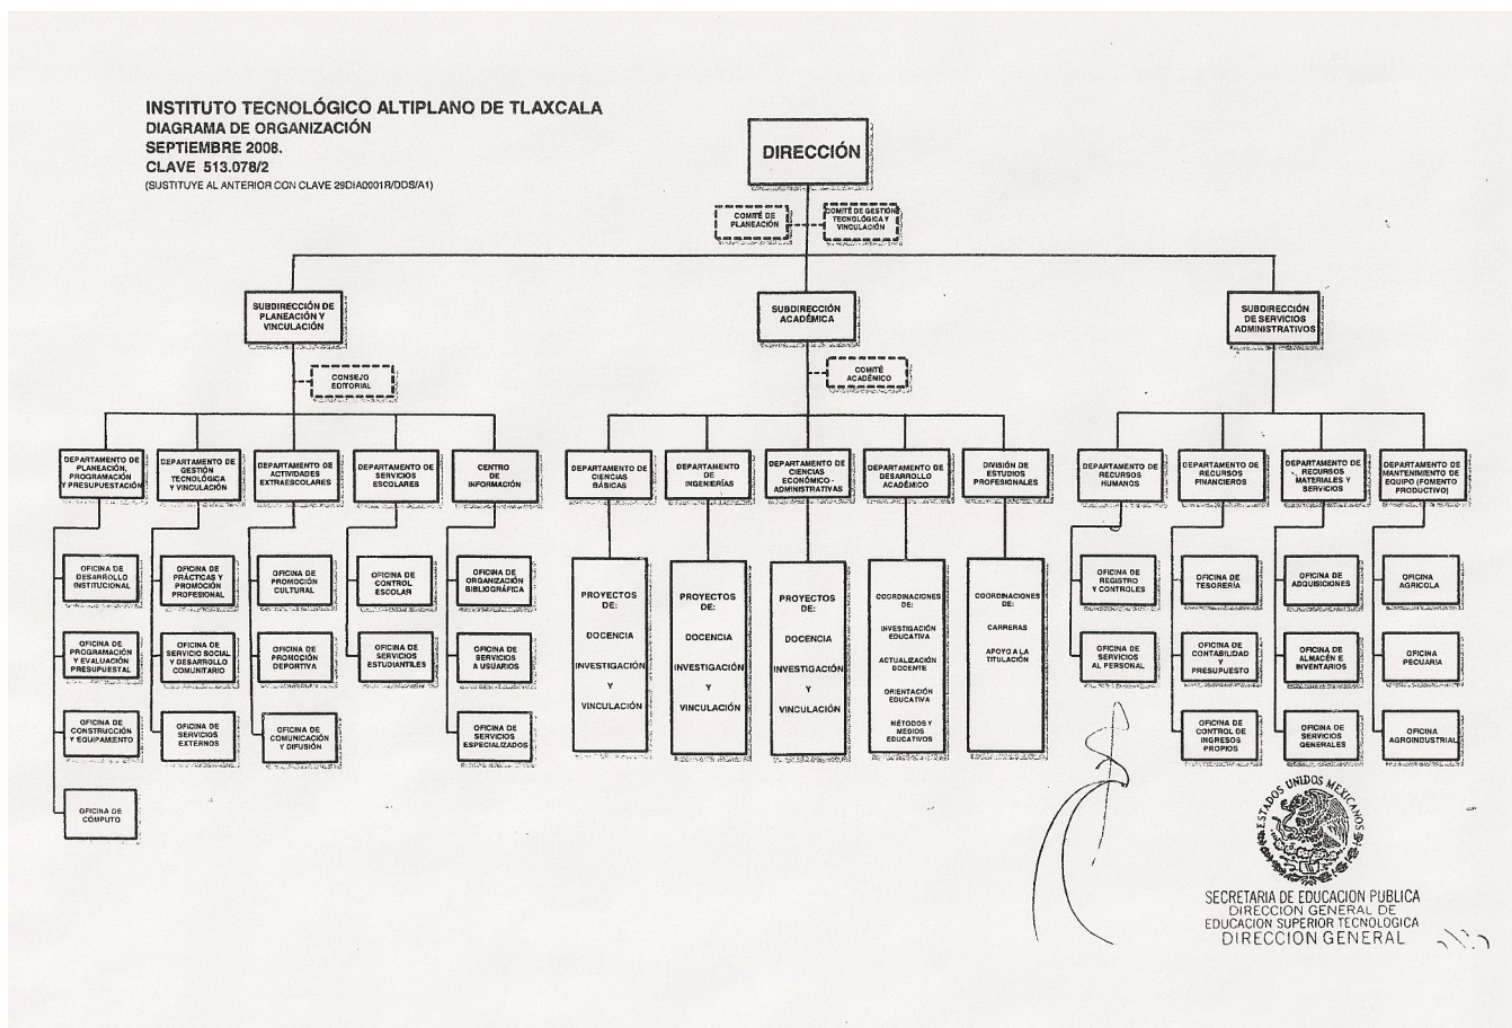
INSTITUTO TECNOLÓGICO ALTIPLANO DE TLAXCALA
DIAGRAMA DE ORGANIZACIÓN
SEPTIEMBRE 2008.
CLAVE 513.078/2
(SUSTITUYE AL ANTERIOR CON CLAVE 29DIA0001R/DDS/A1)

DIRECCIÓN

COMITÉ DE PLANEACIÓN

COMITÉ DE GESTIÓN TECNOLÓGICA Y VINCULACIÓN

SUBDIRECCIÓN DE PLANEACIÓN Y VINCULACIÓN

SUBDIRECCIÓN ACADÉMICA

SUBDIRECCIÓN DE SERVICIOS ADMINISTRATIVOS

CONSEJO EDITORIAL

COMITÉ ACADÉMICO

DEPARTAMENTO DE PLANEACIÓN, PROGRAMACIÓN Y PRESUPUESTACIÓN

DEPARTAMENTO DE GESTIÓN TECNOLÓGICA Y VINCULACIÓN

DEPARTAMENTO DE ACTIVIDADES EXTRAESCOLARES

DEPARTAMENTO DE SERVICIOS ESCOLARES

CENTRO DE INFORMACIÓN

DEPARTAMENTO DE CIENCIAS BÁSICAS

DEPARTAMENTO DE INGENIERÍAS

DEPARTAMENTO DE CIENCIAS ECONÓMICO - ADMINISTRATIVAS

DEPARTAMENTO DE DESARROLLO ACADÉMICO

DIVISIÓN DE ESTUDIOS PROFESIONALES

DEPARTAMENTO DE RECURSOS HUMANOS

DEPARTAMENTO DE RECURSOS FINANCIEROS

DEPARTAMENTO DE RECURSOS MATERIALES Y SERVICIOS

DEPARTAMENTO DE MANTENIMIENTO DE EQUIPO (FOMENTO PRODUCTIVO)

OFICINA DE DESARROLLO INSTITUCIONAL

OFICINA DE PROGRAMACIÓN Y EVALUACIÓN PRESUPUESTAL

OFICINA DE CONSTRUCCIÓN Y EQUIPAMIENTO

OFICINA DE CÓMPUTO

OFICINA DE PRÁCTICAS Y PROMOCIÓN PROFESIONAL

OFICINA DE SERVICIO SOCIAL Y DESARROLLO COMUNITARIO

OFICINA DE SERVICIOS EXTERNOS

OFICINA DE PROMOCIÓN CULTURAL

OFICINA DE PROMOCIÓN DEPORTIVA

OFICINA DE COMUNICACIÓN Y DIFUSIÓN

OFICINA DE CONTROL ESCOLAR

OFICINA DE SERVICIOS ESTUDIANTILES

OFICINA DE ORGANIZACIÓN BIBLIOGRÁFICA

OFICINA DE SERVICIOS A USUARIOS

OFICINA DE SERVICIOS ESPECIALIZADOS

PROYECTOS DE: DOCENCIA INVESTIGACIÓN Y VINCULACIÓN

PROYECTOS DE: DOCENCIA INVESTIGACIÓN Y VINCULACIÓN

PROYECTOS DE: DOCENCIA INVESTIGACIÓN Y VINCULACIÓN

COORDINACIONES DE: INVESTIGACIÓN EDUCATIVA ACTUALIZACIÓN DOCENTE ORIENTACIÓN EDUCATIVA MÉTODOS Y MEDIOS EDUCATIVOS

COORDINACIONES DE: CARRERAS APOYO A LA TITULACIÓN

OFICINA DE REGISTRO Y CONTROLES

OFICINA DE SERVICIOS AL PERSONAL

OFICINA DE TESORERÍA

OFICINA DE CONTABILIDAD Y PRESUPUESTO

OFICINA DE CONTROL DE INGRESOS PROPIOS

OFICINA DE ADQUISICIONES

OFICINA DE ALMACÉN E INVENTARIOS

OFICINA DE SERVICIOS GENERALES

OFICINA AGRÍCOLA

OFICINA PECUARIA

OFICINA AGROINDUSTRIAL

ESTADOS UNIDOS MEXICANOS

SECRETARIA DE EDUCACION PUBLICA
DIRECCION GENERAL DE EDUCACION SUPERIOR TECNOLOGICA
DIRECCION GENERAL